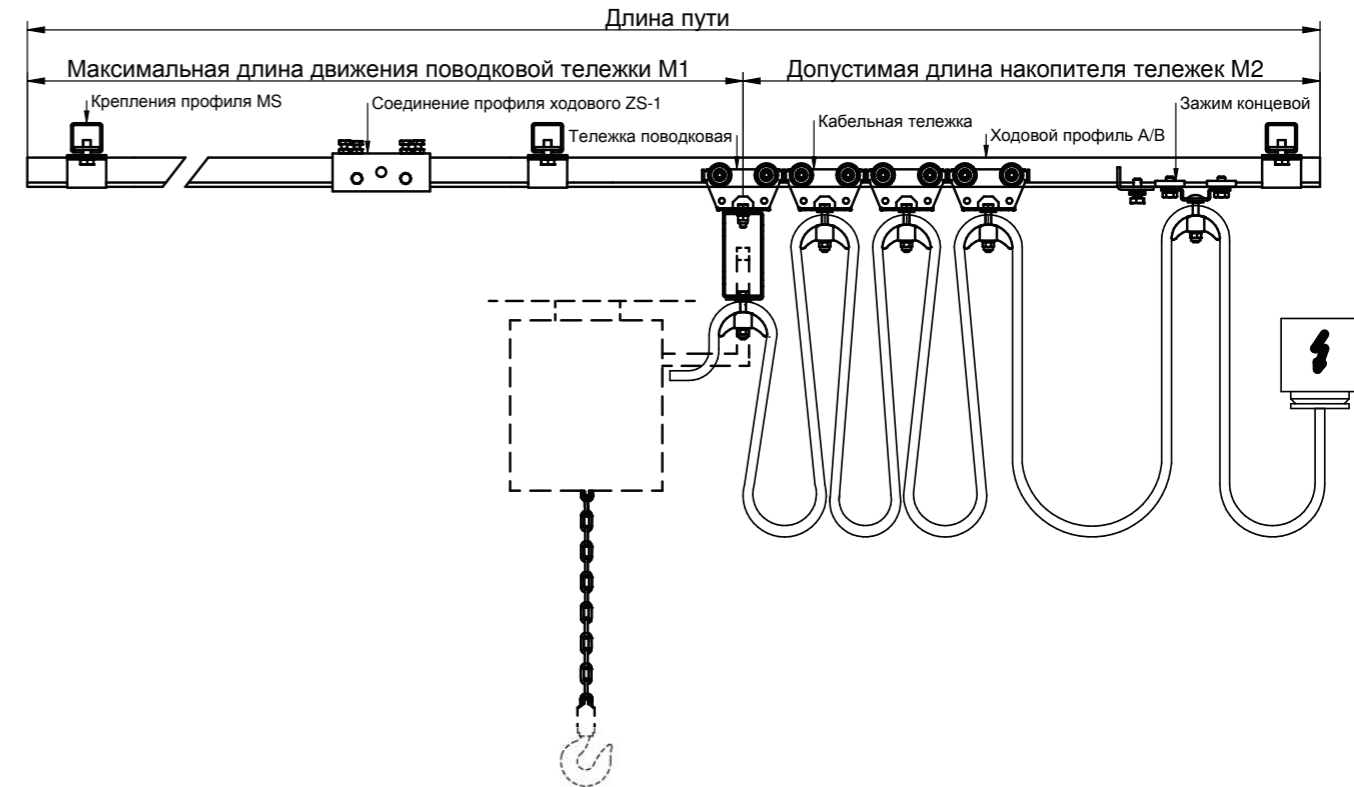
Длина пути

Максимальная длина движения поводковой тележки M1

Допустимая длина накопителя тележек M2

Крепления профиля MS

Соединение профиля ходового ZS-1

Тележка поводковая

Кабельная тележка

Ходовой профиль A/B

Зажим концевой